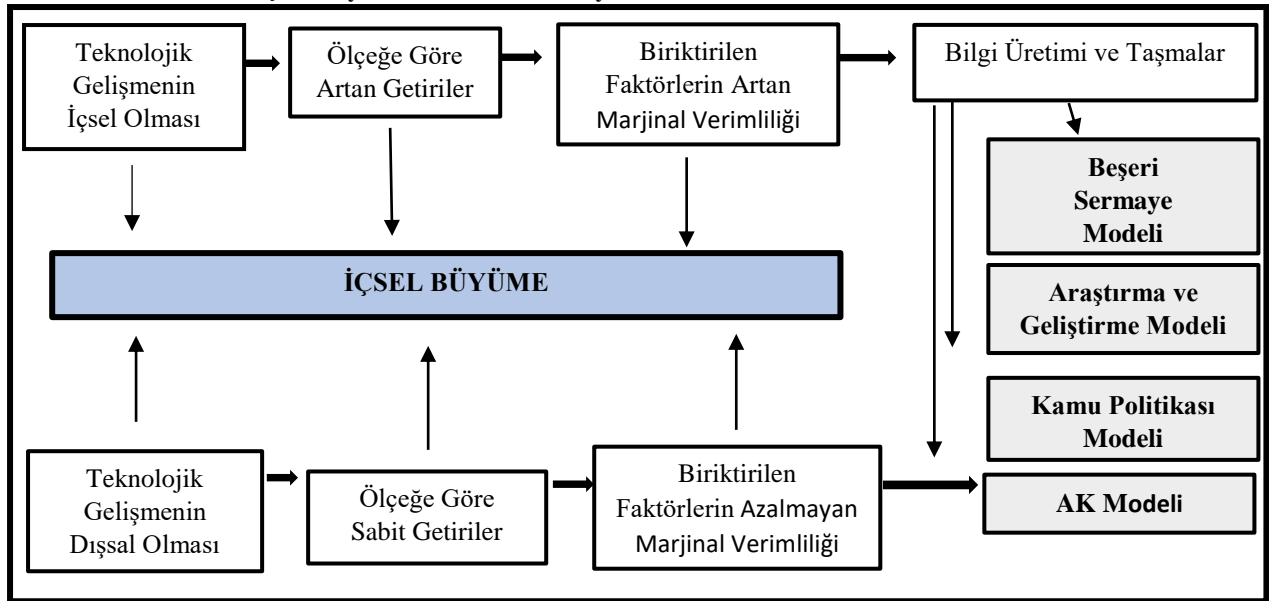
Teknolojik Gelişmenin İçsel Olması

Ölçeğe Göre Artan Getiriler

Biriktirilen Faktörlerin Artan Marjinal Verimliliği

Bilgi Üretimi ve Taşmalar

Beşeri Sermaye Modeli

İÇSEL BÜYÜME

Araştırma ve Geliştirme Modeli

Kamu Politikası Modeli

Teknolojik Gelişmenin Dışsal Olması

Ölçeğe Göre Sabit Getiriler

Biriktirilen Faktörlerin Azalmayan Marjinal Verimliliği

AK Modeli